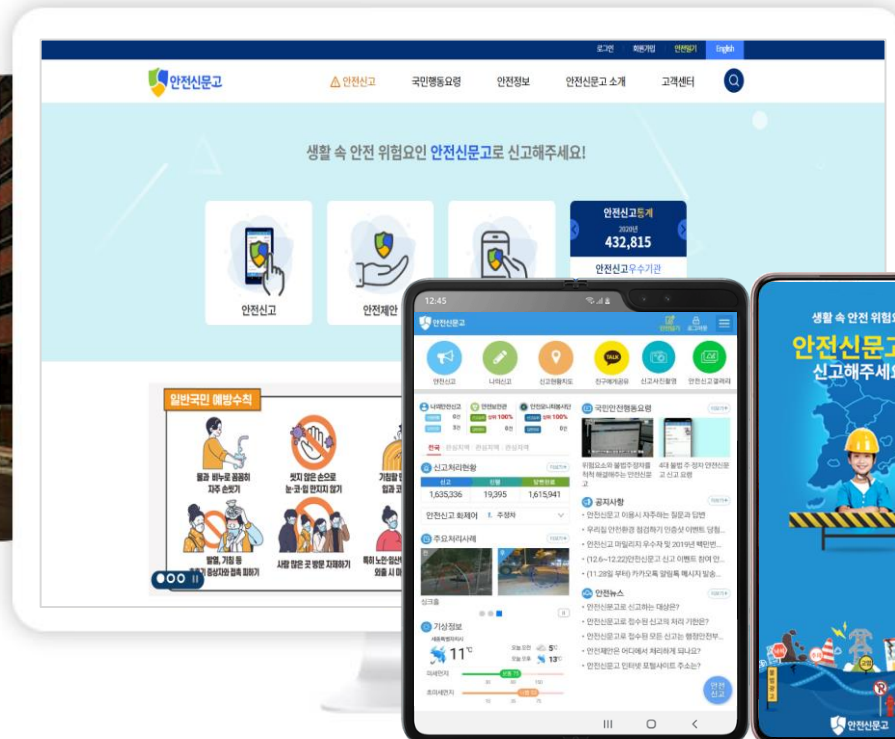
로그인 회원가입 안전알기 English

안전신문고

안전신고 국민행동요령 안전정보 안전신문고 소개 고객센터

생활 속 안전 위험요인 안전신문고로 신고해주세요!

안전신고

안전제안

안전신고통계
2020년
432,815

안전신고우수기관

일반국민 예방수칙

물과 비누로 꼼꼼하게 자주 손씻기

씻지 않은 손으로 눈·코·입 만지지 않기

발열, 기침 등 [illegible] 접촉 피하기

사람 많은 곳 방문 자제하기

12:45

안전신문고

안전신고 나의신고 신고현황지도 친구에게공유 신고사진촬영 안전신고갤러리

국민안전행동요령

신고처리현황

| 신고 | 진행 | 답변완료 |
|---|---|---|
| 1,635,336 | 19,395 | 1,615,941 |

안전신고 회제어 수정자

주요처리사례

공지사항

안전신문고 이용시 자주하는 질문과 답변
우리집 안전환경 점검하기 인증샷 이벤트 당첨...
안전신고 마일리지 우수자 및 2019년 백만번...
(12.6~12.22)안전신문고 신고 이벤트 참여 안...
(11.28일 부터) 카카오톡 알림톡 메시지 발송...

안전뉴스

안전신문고로 신고하는 대상은?
안전신문고로 접수된 신고의 처리 기한은?
안전신문고로 접수된 모든 신고는 행정안전부...
안전제안은 어디에서 처리하게 되나요?
안전신문고 인터넷 포털사이트 주소는?

기상정보

11℃

5℃
13℃

미세먼지
초미세먼지

안전신고

생활 속 안전 위험
안전신문고
신고해주세요

안전신문고